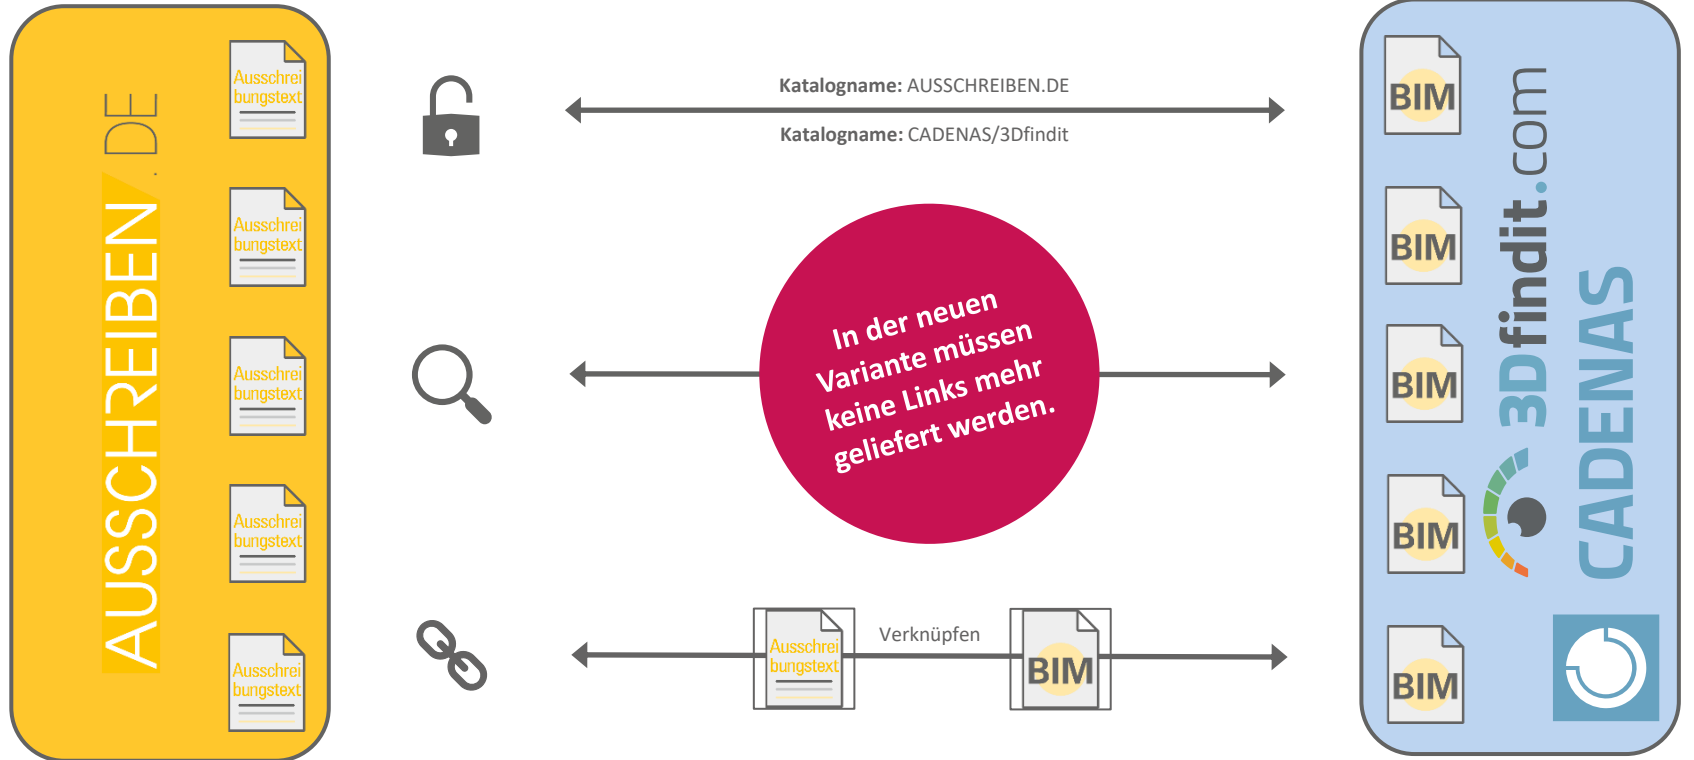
AUSSCHREIBEN.DE

Ausschreibungstext

Ausschreibungstext

Ausschreibungstext

Ausschreibungstext

Ausschreibungstext

Katalogname: AUSSCHREIBEN.DE

Katalogname: CADENAS/3Dfindit

In der neuen Variante müssen keine Links mehr geliefert werden.

Ausschreibungstext

Verknüpfen

BIM

BIM

BIM

BIM

BIM

BIM

3Dfindit.com

CADENAS